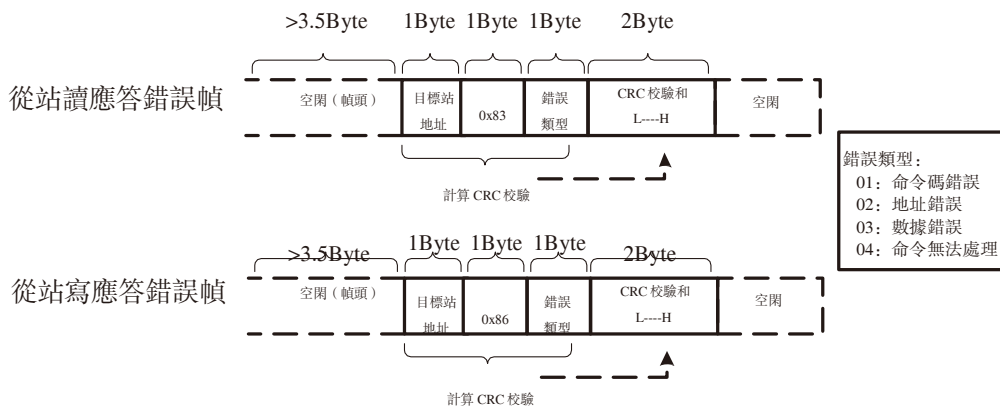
>3.5Byte 1Byte 1Byte 1Byte 2Byte

從站讀應答錯誤幀

空閑（幀頭）

目標站地址

0x83

錯誤類型

CRC 校驗和 L----H

空閑

計算 CRC 校驗

錯誤類型：
01：命令碼錯誤
02：地址錯誤
03：數據錯誤
04：命令無法處理

>3.5Byte 1Byte 1Byte 1Byte 2Byte

從站寫應答錯誤幀

空閑（幀頭）

目標站地址

0x86

錯誤類型

CRC 校驗和 L----H

空閑

計算 CRC 校驗